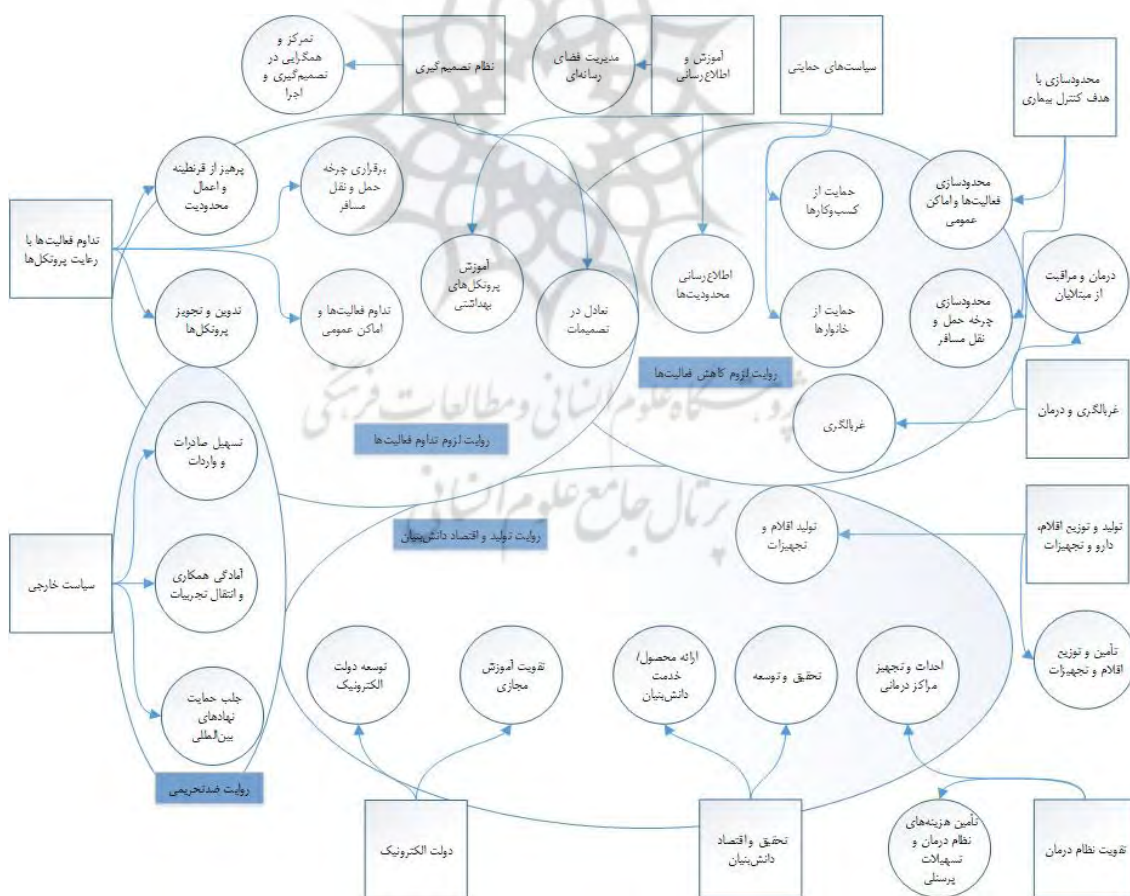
تمرکز و همگرایی در تصمیم‌گیری و اجرا

نظام تصمیم‌گیری

مدیریت فضای رسانه‌ای

آموزش و اطلاع‌رسانی

سیاست‌های حمایتی

محدودسازی با هدف کنترل بیماری

پرهیز از قرنطینه و اعمال محدودیت

برقراری چرخه حمل و نقل مسافر

حمایت از کسب‌وکارها

محدودسازی فعالیت‌ها واماکن عمومی

تداوم فعالیت‌ها با رعایت پروتکل‌ها

آموزش پروتکل‌های بهداشتی

اطلاع‌رسانی محدودیت‌ها

درمان و مراقبت از مبتلایان

تدوین و تجویز پروتکل‌ها

تداوم فعالیت‌ها و اماکن عمومی

تعادل در تصمیمات

حمایت از خانوارها

محدودسازی چرخه حمل و نقل مسافر

روایت لزوم کاهش فعالیت‌ها

غربالگری و درمان

غربالگری

تسهیل صادرات و واردات

روایت لزوم تداوم فعالیت‌ها

تولید اقلام و تجهیزات

تولید و توزیع اقلام، دارو و تجهیزات

روایت تولید و اقتصاد دانش‌بنیان

سیاست خارجی

آمادگی همکاری و انتقال تجربیات

تأمین و توزیع اقلام و تجهیزات

توسعه دولت الکترونیک

تقویت آموزش مجازی

ارائه محصول/ خدمت دانش‌بنیان

تحقیق و توسعه

احداث و تجهیز مراکز درمانی

جلب حمایت نهادهای بین‌المللی

روایت ضدتحریمی

دولت الکترونیک

تحقیق و اقتصاد دانش‌بنیان

تأمین هزینه‌های نظام درمان و تسهیلات پرسنلی

تقویت نظام درمان

پژوهشگاه علوم انسانی و مطالعات فرهنگی

پرتال جامع علوم انسانی